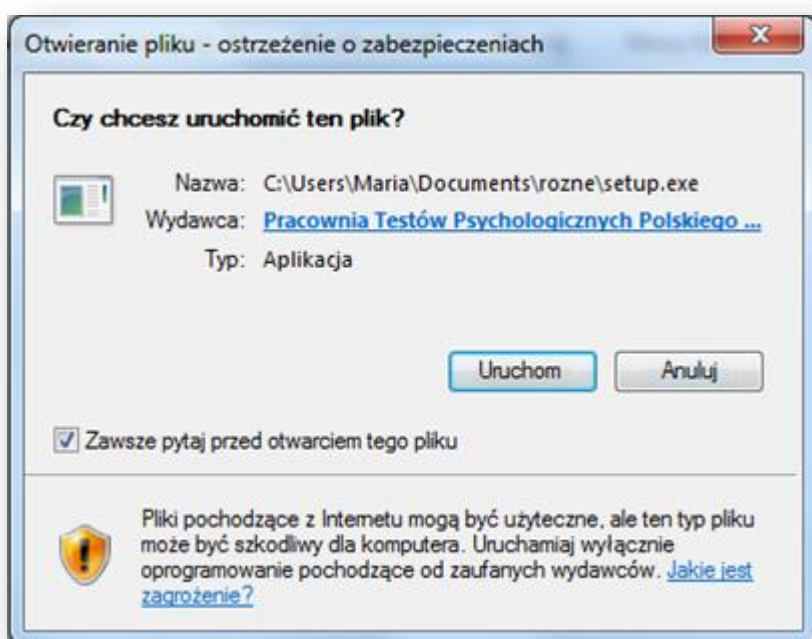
Otwieranie pliku - ostrzeżenie o zabezpieczeniach

Czy chcesz uruchomić ten plik?

Nazwa: C:\Users\Maria\Documents\rozne\setup.exe
Wydawca: Pracownia Testów Psychologicznych Polskiego ...
Typ: Aplikacja

Uruchom Anuluj

Zawsze pytaj przed otwarciem tego pliku

Pliki pochodzące z Internetu mogą być użyteczne, ale ten typ pliku może być szkodliwy dla komputera. Uruchamiaj wyłącznie oprogramowanie pochodzące od zaufanych wydawców. Jakie jest zagrożenie?